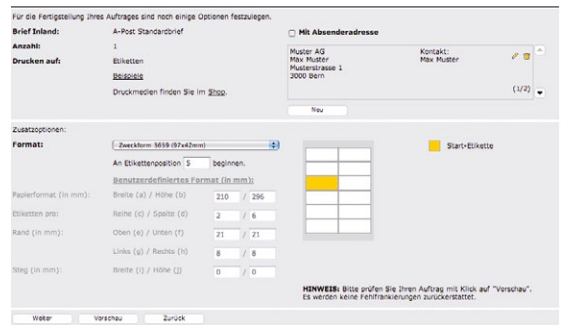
Für die Fertigstellung Ihres Auftrages sind noch einige Optionen festzulegen.

Brief Inland: A-Post Standardbrief

Anzahl: 1

Drucken auf: Etiketten

Beispiele

Druckmedien finden Sie im Shop.

Mit Absenderadresse

Muster AG
Max Muster
Musterstrasse 1
3000 Bern

Kontakt:
Max Muster

(1/2)

Neu

Zusatzoptionen:

Format: Zweckform 3659 (97x42mm)

An Etikettenposition 5 beginnen.

Benutzerdefiniertes Format (in mm):

Papierformat (in mm): Breite (a) / Höhe (b) 210 / 296

Etiketten pro: Reihe (c) / Spalte (d) 2 / 6

Rand (in mm): Oben (e) / Unten (f) 21 / 21

Links (g) / Rechts (h) 8 / 8

Steg (in mm): Breite (i) / Höhe (j) 0 / 0

Start-Etikette

HINWEIS: Bitte prüfen Sie Ihren Auftrag mit Klick auf "Vorschau". Es werden keine Fehlfrankierungen zurückerstattet.

Weiter | Vorschau | Zurück